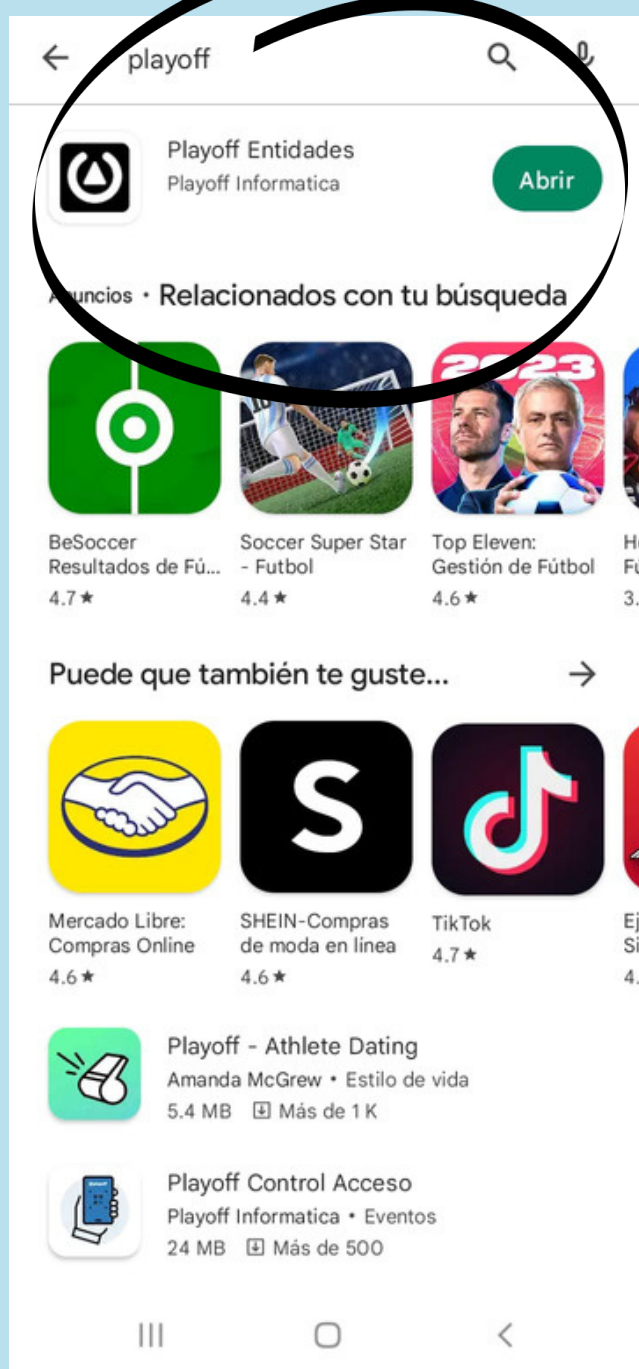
playoff

Playoff Entidades
Playoff Informatica
Abrir

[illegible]uncios • Relacionados con tu búsqueda

2023

BeSoccer Resultados de Fú...
4.7 ★

Soccer Super Star - Futbol
4.4 ★

Top Eleven: Gestión de Fútbol
4.6 ★

H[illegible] Fú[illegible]
3.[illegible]

Puede que también te guste...

Mercado Libre: Compras Online
4.6 ★

SHEIN-Compras de moda en línea
4.6 ★

TikTok
4.7 ★

Ej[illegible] Si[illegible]
4.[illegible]

Playoff - Athlete Dating
Amanda McGrew • Estilo de vida
5.4 MB Más de 1 K

Playoff Control Acceso
Playoff Informatica • Eventos
24 MB Más de 500